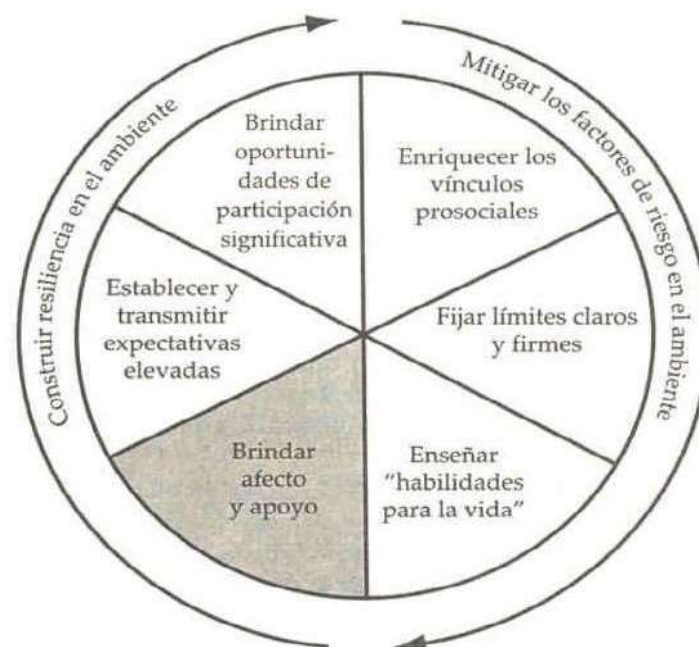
Construir resiliencia en el ambiente

Mitigar los factores de riesgo en el ambiente

Brindar oportunidades de participación significativa

Enriquecer los vínculos prosociales

Establecer y transmitir expectativas elevadas

Fijar límites claros y firmes

Brindar afecto y apoyo

Enseñar "habilidades para la vida"